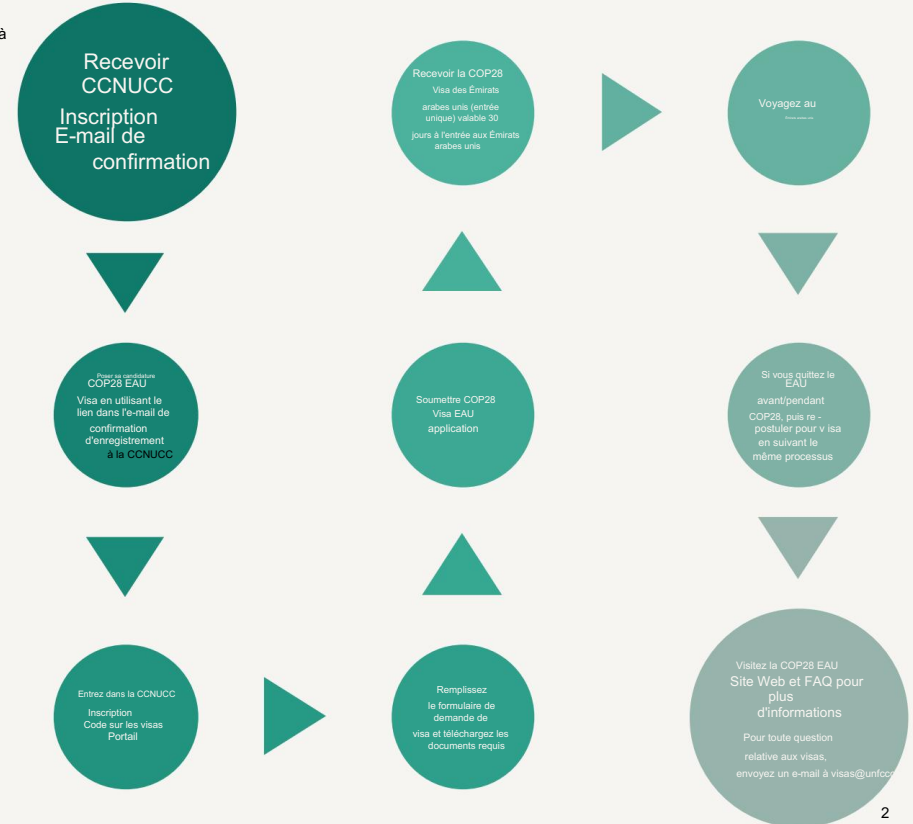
à

Recevoir CCNUCC

Inscription E-mail de confirmation

Recevoir la COP28

Visa des Émirats arabes unis (entrée unique) valable 30 jours à l'entrée aux Émirats arabes unis

Voyagez au

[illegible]

Poser sa candidature COP28 EAU

Visa en utilisant le lien dans l'e-mail de confirmation d'enregistrement à la CCNUCC

Soumettre COP28 Visa EAU application

Si vous quittez le EAU avant/pendant COP28, puis re - postuler pour v isa en suivant le même processus

Entrez dans la CCNUCC

Inscription Code sur les visas Portail

Remplissez le formulaire de demande de visa et téléchargez les documents requis

Visitez la COP28 EAU Site Web et FAQ pour plus d'informations

Pour toute question relative aux visas, envoyez un e-mail à visas@unfccc

2